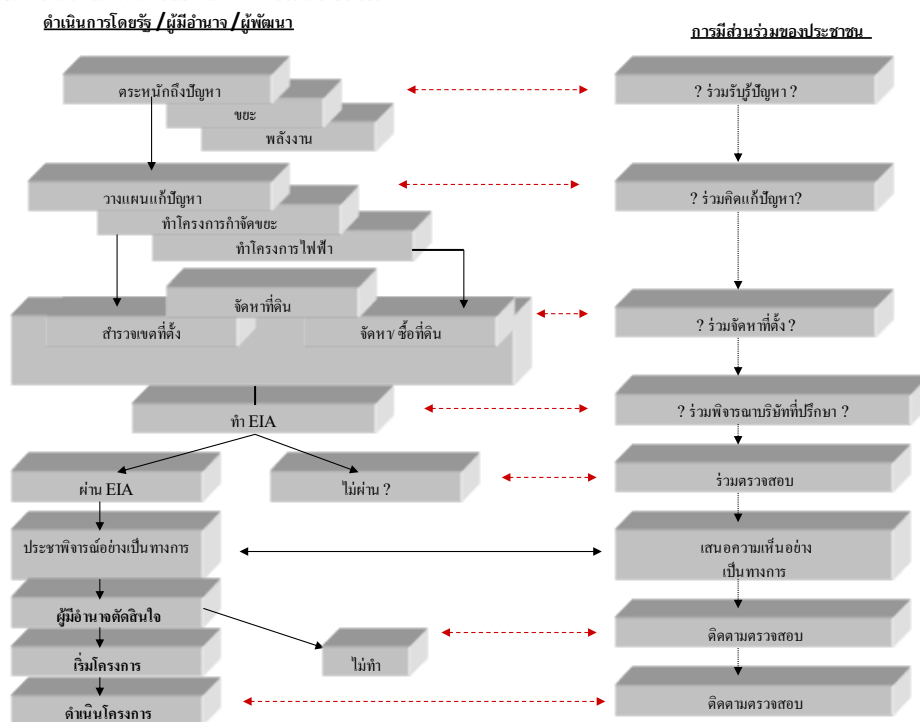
ดำเนินการโดยรัฐ /ผู้มีอำนาจ/ผู้พัฒนา

การมีส่วนร่วมของประชาชน

ตระหนักถึงปัญหา

ขยะ

พลังงาน

วางแผนแก้ปัญหา

ทำโครงการกำจัดขยะ

ทำโครงการไฟฟ้า

จัดหาที่ดิน

สำรวจเขตที่ตั้ง

จัดหา/ ซื้อที่ดิน

ทำ EIA

ผ่าน EIA

ไม่ผ่าน ?

ประชาพิจารณ์อย่างเป็นทางการ

ผู้มีอำนาจตัดสินใจ

ไม่ทำ

เริ่มโครงการ

ดำเนินโครงการ

? ร่วมรับรู้ปัญหา ?

? ร่วมคิดแก้ปัญหา?

? ร่วมจัดหาที่ตั้ง ?

? ร่วมพิจารณาบริษัทที่ปรึกษา ?

ร่วมตรวจสอบ

เสนอความเห็นอย่างเป็นทางการ

ติดตามตรวจสอบ

ติดตามตรวจสอบ